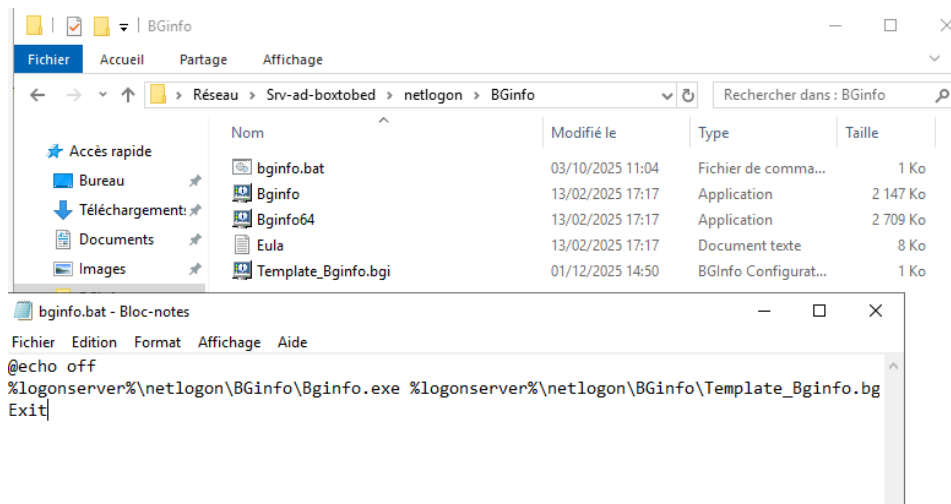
BGinfo

Fichier Accueil Partage Affichage

Réseau > Srv-ad-boxtobed > netlogon > BGinfo

Rechercher dans : BGinfo

Accès rapide
Bureau
Téléchargements
Documents
Images

| Nom | Modifié le | Type | Taille |
|---|---|---|---|
| bginfo.bat | 03/10/2025 11:04 | Fichier de comma... | 1 Ko |
| Bginfo | 13/02/2025 17:17 | Application | 2 147 Ko |
| Bginfo64 | 13/02/2025 17:17 | Application | 2 709 Ko |
| Eula | 13/02/2025 17:17 | Document texte | 8 Ko |
| Template_Bginfo.bgi | 01/12/2025 14:50 | BGInfo Configurat... | 1 Ko |

bginfo.bat - Bloc-notes

Fichier Edition Format Affichage Aide

@echo off
%logonserver%\netlogon\BGinfo\Bginfo.exe %logonserver%\netlogon\BGinfo\Template_Bginfo.bg
Exit